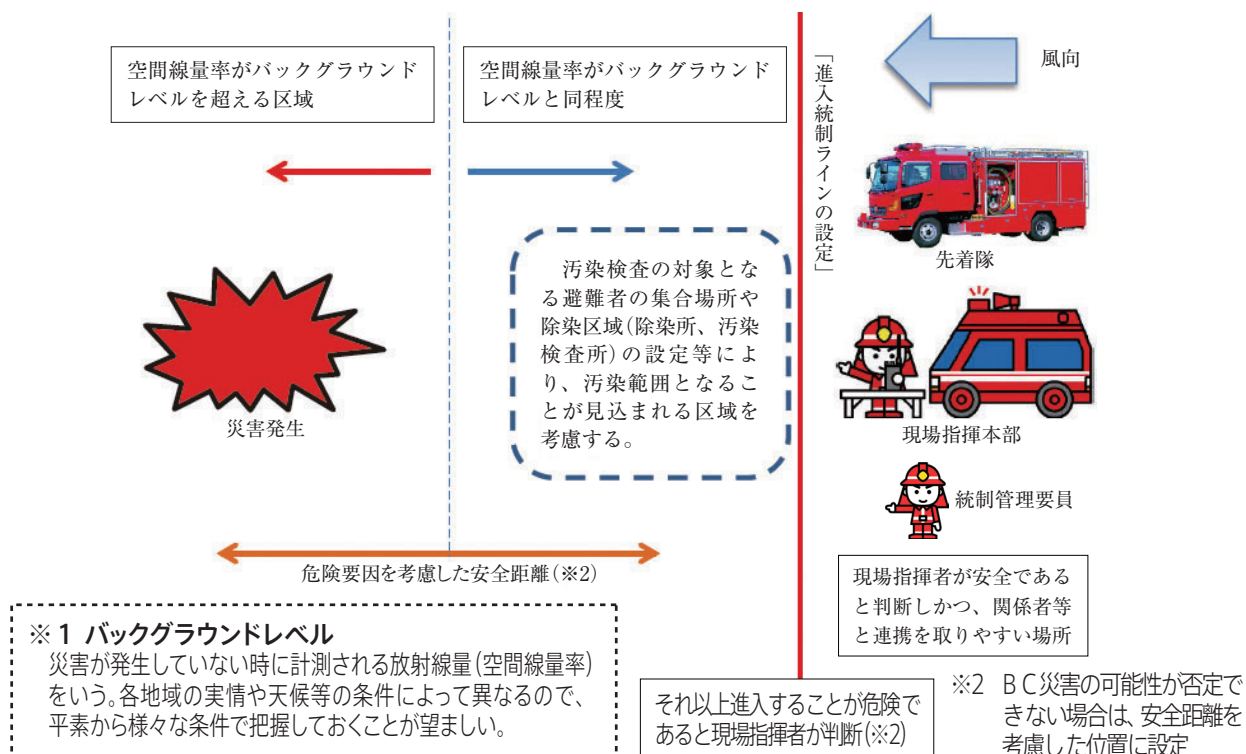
空間線量率がバックグラウンドレベルを超える区域

空間線量率がバックグラウンドレベルと同程度

「進入統制ラインの設定」

風向

先着隊

汚染検査の対象となる避難者の集合場所や除染区域(除染所、汚染検査所)の設定等により、汚染範囲となることが見込まれる区域を考慮する。

災害発生

現場指揮本部

統制管理要員

危険要因を考慮した安全距離(※2)

現場指揮者が安全であると判断しかつ、関係者等と連携を取りやすい場所

※1 バックグラウンドレベル
災害が発生していない時に計測される放射線量(空間線量率)をいう。各地域の実情や天候等の条件によって異なるので、平素から様々な条件で把握しておくことが望ましい。

それ以上進入することが危険であると現場指揮者が判断(※2)

※2 BC災害の可能性が否定できない場合は、安全距離を考慮した位置に設定